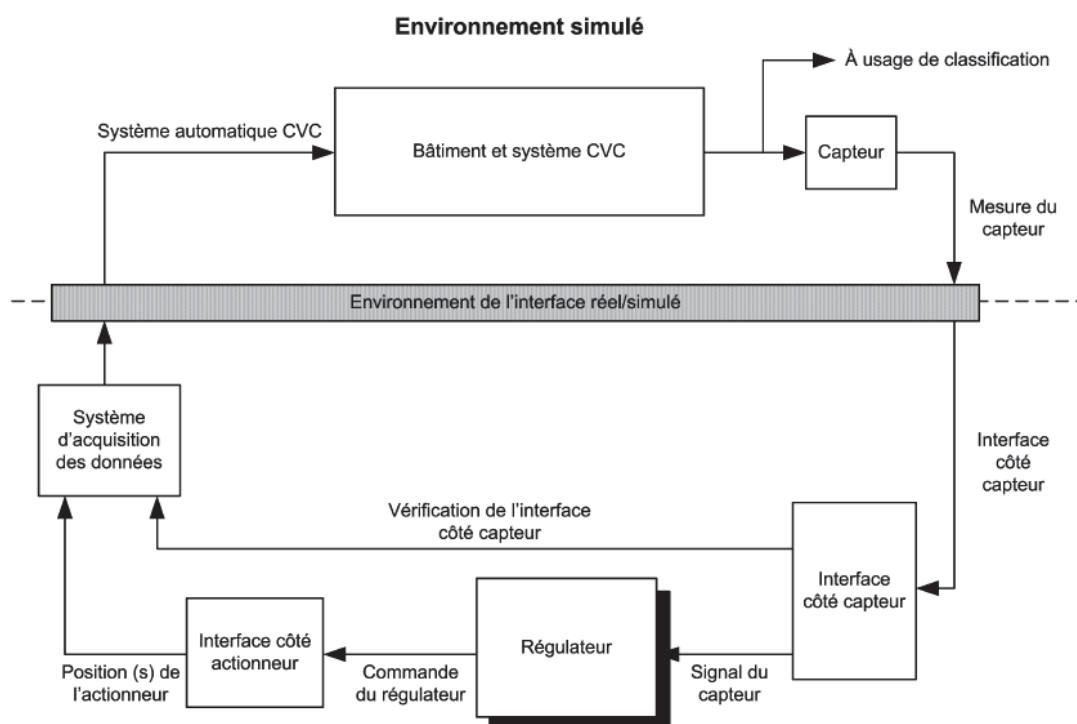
Environnement simulé

À usage de classification

Système automatique CVC

Bâtiment et système CVC

Capteur

Mesure du capteur

Environnement de l'interface réel/simulé

Système d'acquisition des données

Interface côté capteur

Vérification de l'interface côté capteur

Interface côté capteur

Interface côté actionneur

Régulateur

Position (s) de l'actionneur

Commande du régulateur

Signal du capteur